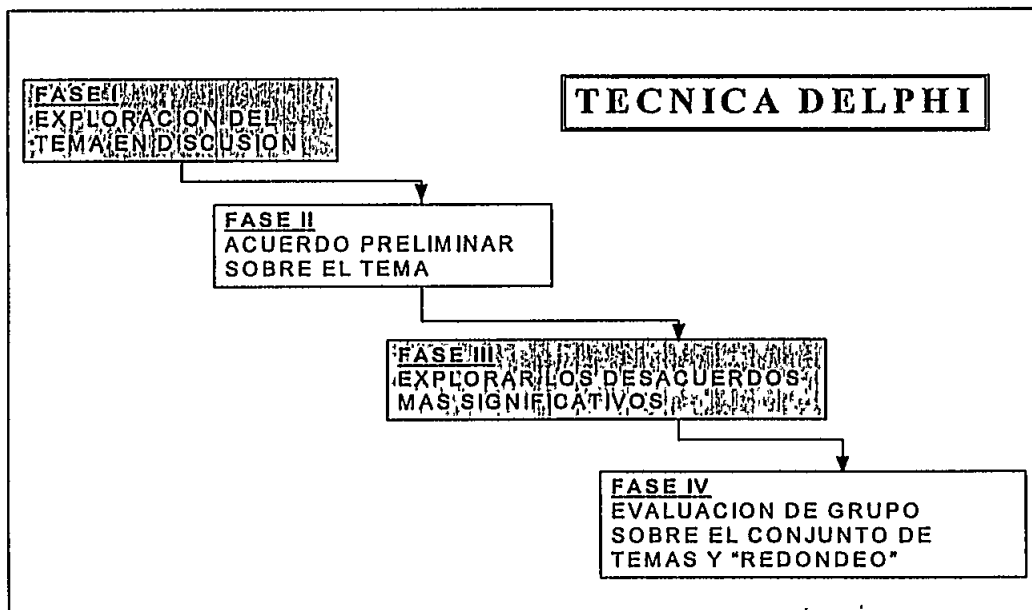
TECNICA DELPHI

FASE I
EXPLORACION DEL TEMA EN DISCUSION

FASE II
ACUERDO PRELIMINAR SOBRE EL TEMA

FASE III
EXPLORAR LOS DESACUERDOS MAS SIGNIFICATIVOS

FASE IV
EVALUACION DE GRUPO SOBRE EL CONJUNTO DE TEMAS Y "REDONDEO"